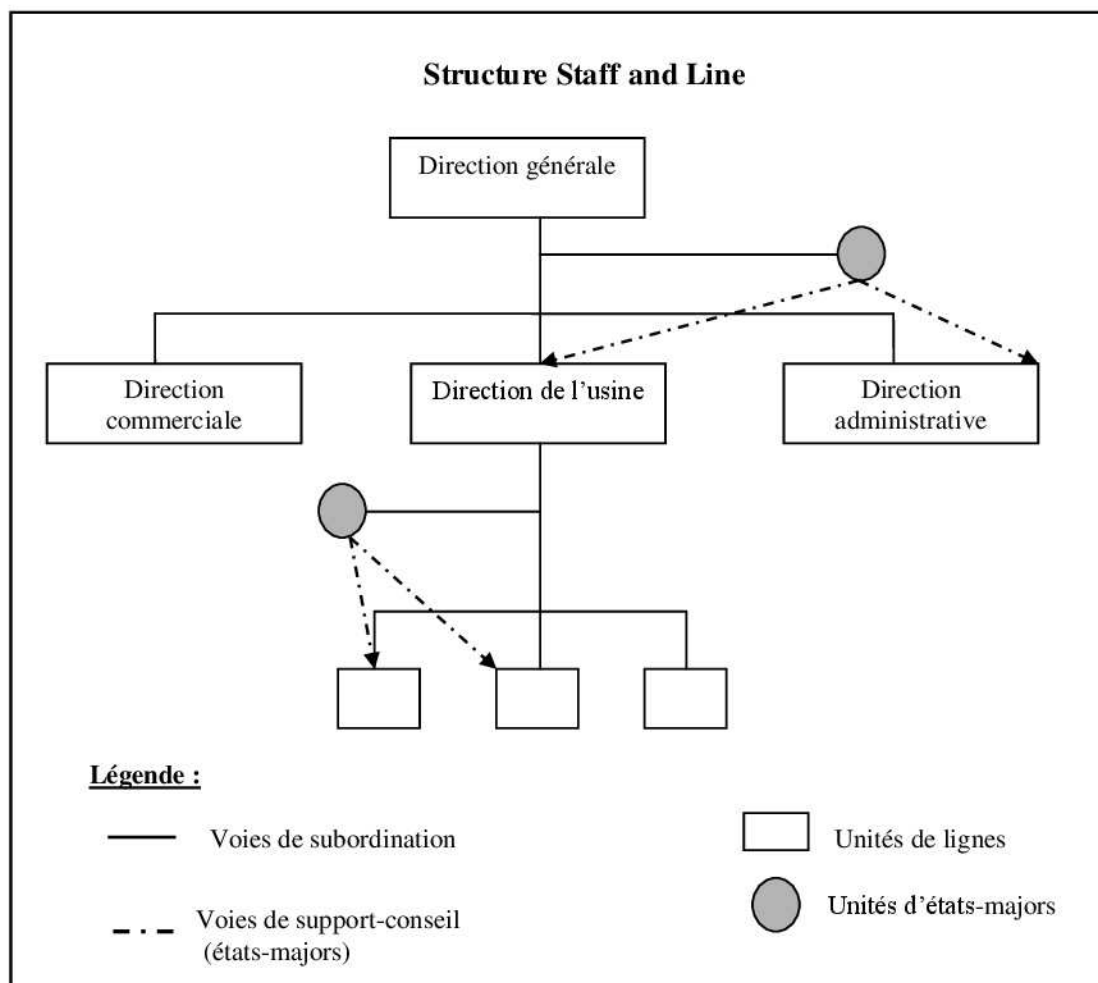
Structure Staff and Line

Direction générale

Direction commerciale

Direction de l'usine

Direction administrative

Légende :

Voies de subordination

Voies de support-conseil (états-majors)

Unités de lignes

Unités d'états-majors